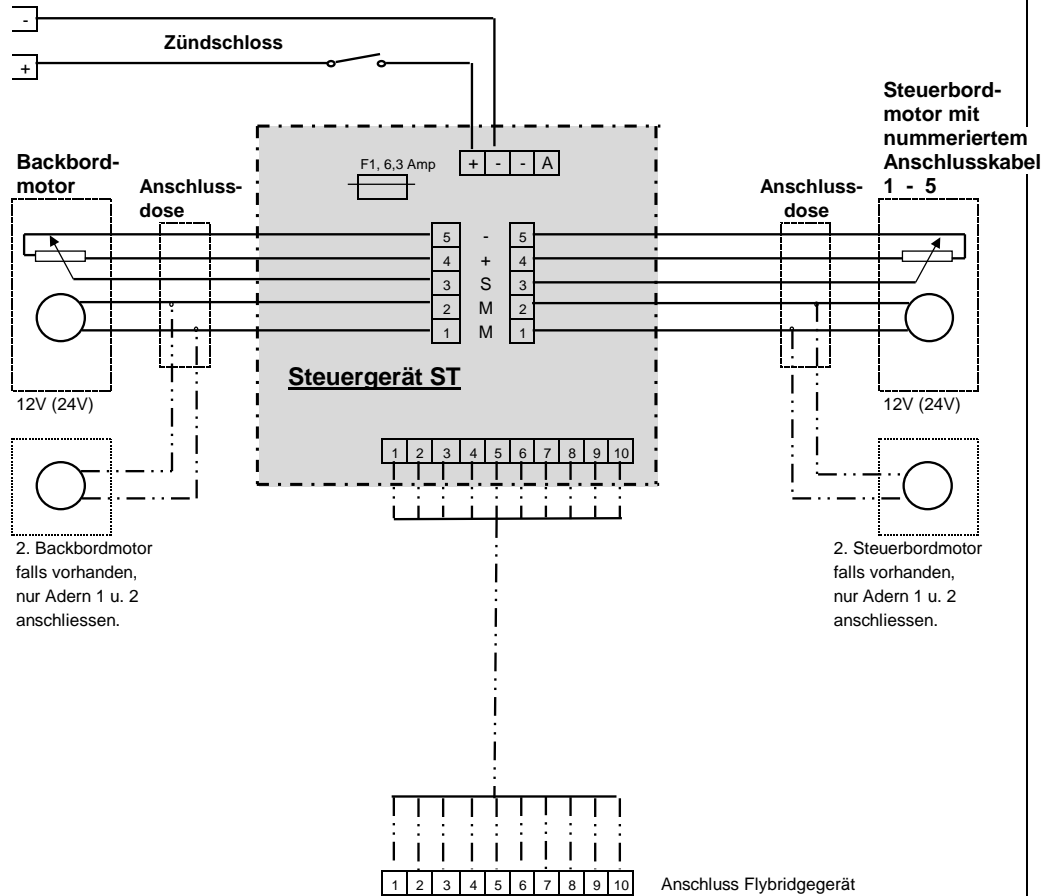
-

Zündschloss

+

Steuerbordmotor mit nummeriertem Anschlusskabel 1 - 5

Backbordmotor

Anschlussdose

F1, 6,3 Amp

+ - - A

Anschlussdose

5 - 5
4 + 4
3 S 3
2 M 2
1 M 1

Steuergerät ST

12V (24V)

12V (24V)

1 2 3 4 5 6 7 8 9 10

2. Backbordmotor falls vorhanden, nur Adern 1 u. 2 anschliessen.

2. Steuerbordmotor falls vorhanden, nur Adern 1 u. 2 anschliessen.

1 2 3 4 5 6 7 8 9 10

Anschluss Flybridgegerät